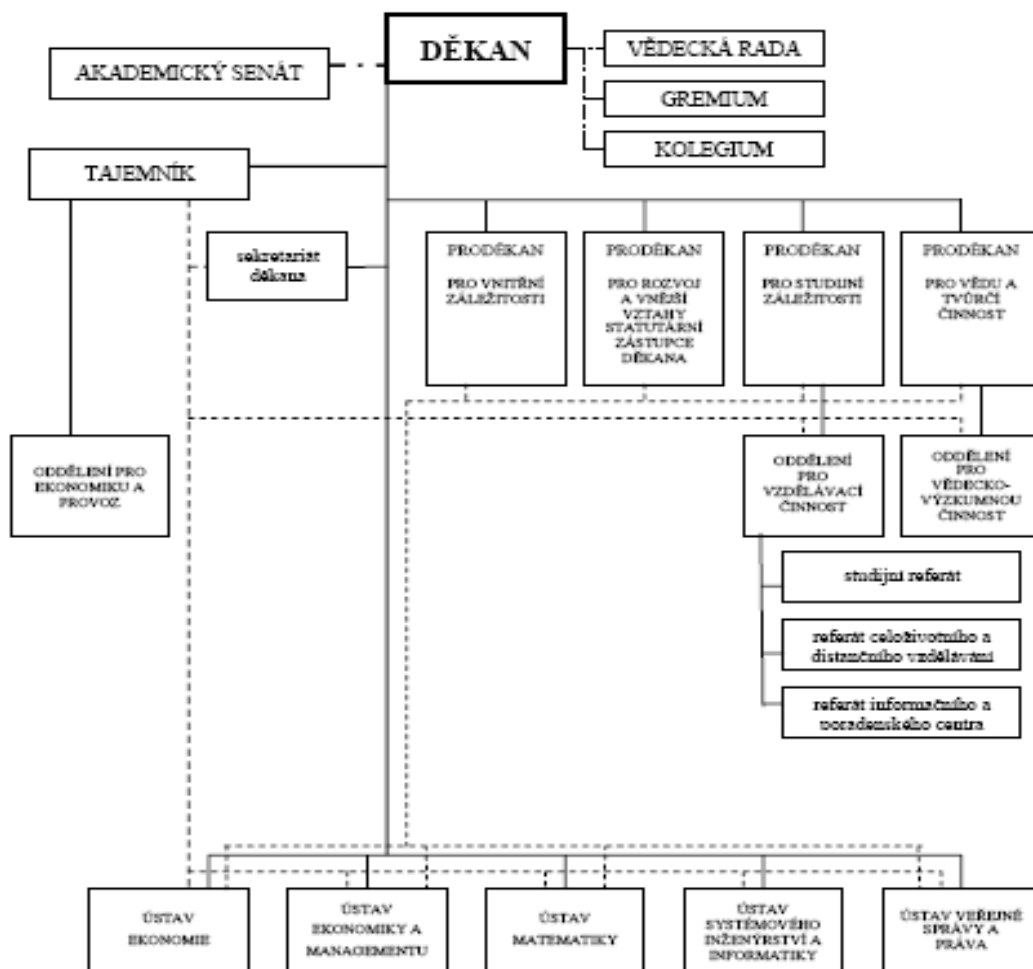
DĚKAN

AKADEMICKÝ SENÁT

VĚDECKÁ RADA

GREMIUM

KOLEGIUM

TAJEMNÍK

sekretariát děkana

PRODĚKAN PRO VNITŘNÍ ZÁLEŽITOSTI

PRODĚKAN PRO ROZVOJ A VNĚJŠÍ VZTAHY STATUTÁRNÍ ZÁSTUPCE DĚKANA

PRODĚKAN PRO STUDIJNÍ ZÁLEŽITOSTI

PRODĚKAN PRO VĚDU A TVŮRČÍ ČINNOST

ODDĚLENÍ PRO EKONOMIKU A PROVOZ

ODDĚLENÍ PRO VZDĚLÁVACÍ ČINNOST

ODDĚLENÍ PRO VĚDECKO-VÝZKUMNOU ČINNOST

studijní referát

referát celoživotního a distančního vzdělávání

referát informačního a poradenského centra

ÚSTAV EKONOMIE

ÚSTAV EKONOMIKY A MANAGEMENTU

ÚSTAV MATEMATIKY

ÚSTAV SYSTÉMOVÉHO INŽENÝRSTVÍ A INFORMATIKY

ÚSTAV VEŘEJNÉ SPRÁVY A PRÁVA